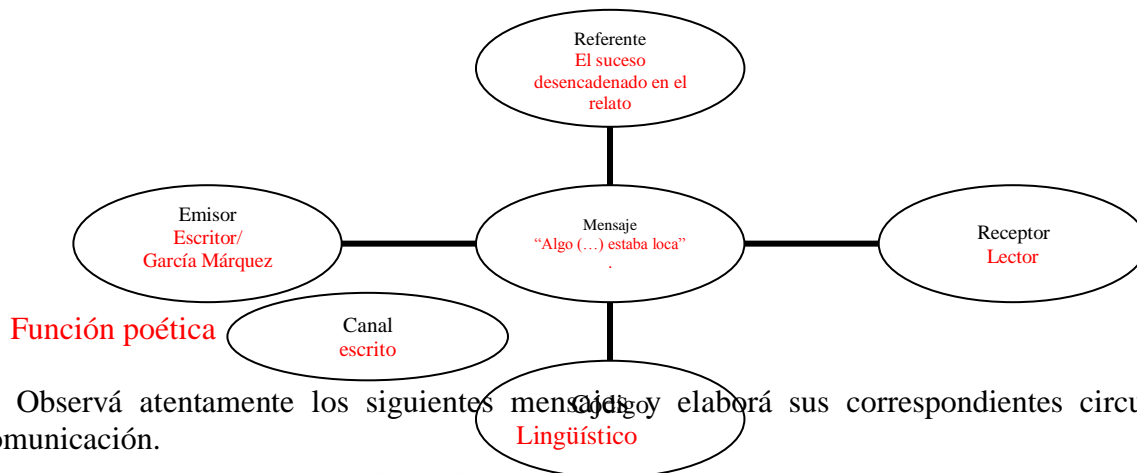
Referente
El suceso desencadenado en el relato

Emisor
Escritor/ García Márquez

Mensaje
"Algo (…) estaba loca"
.

Receptor
Lector

Función poética

Canal
escrito

Código
Lingüístico

Observá atentamente los siguientes mensajes y elaborá sus correspondientes circu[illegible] omunicación.